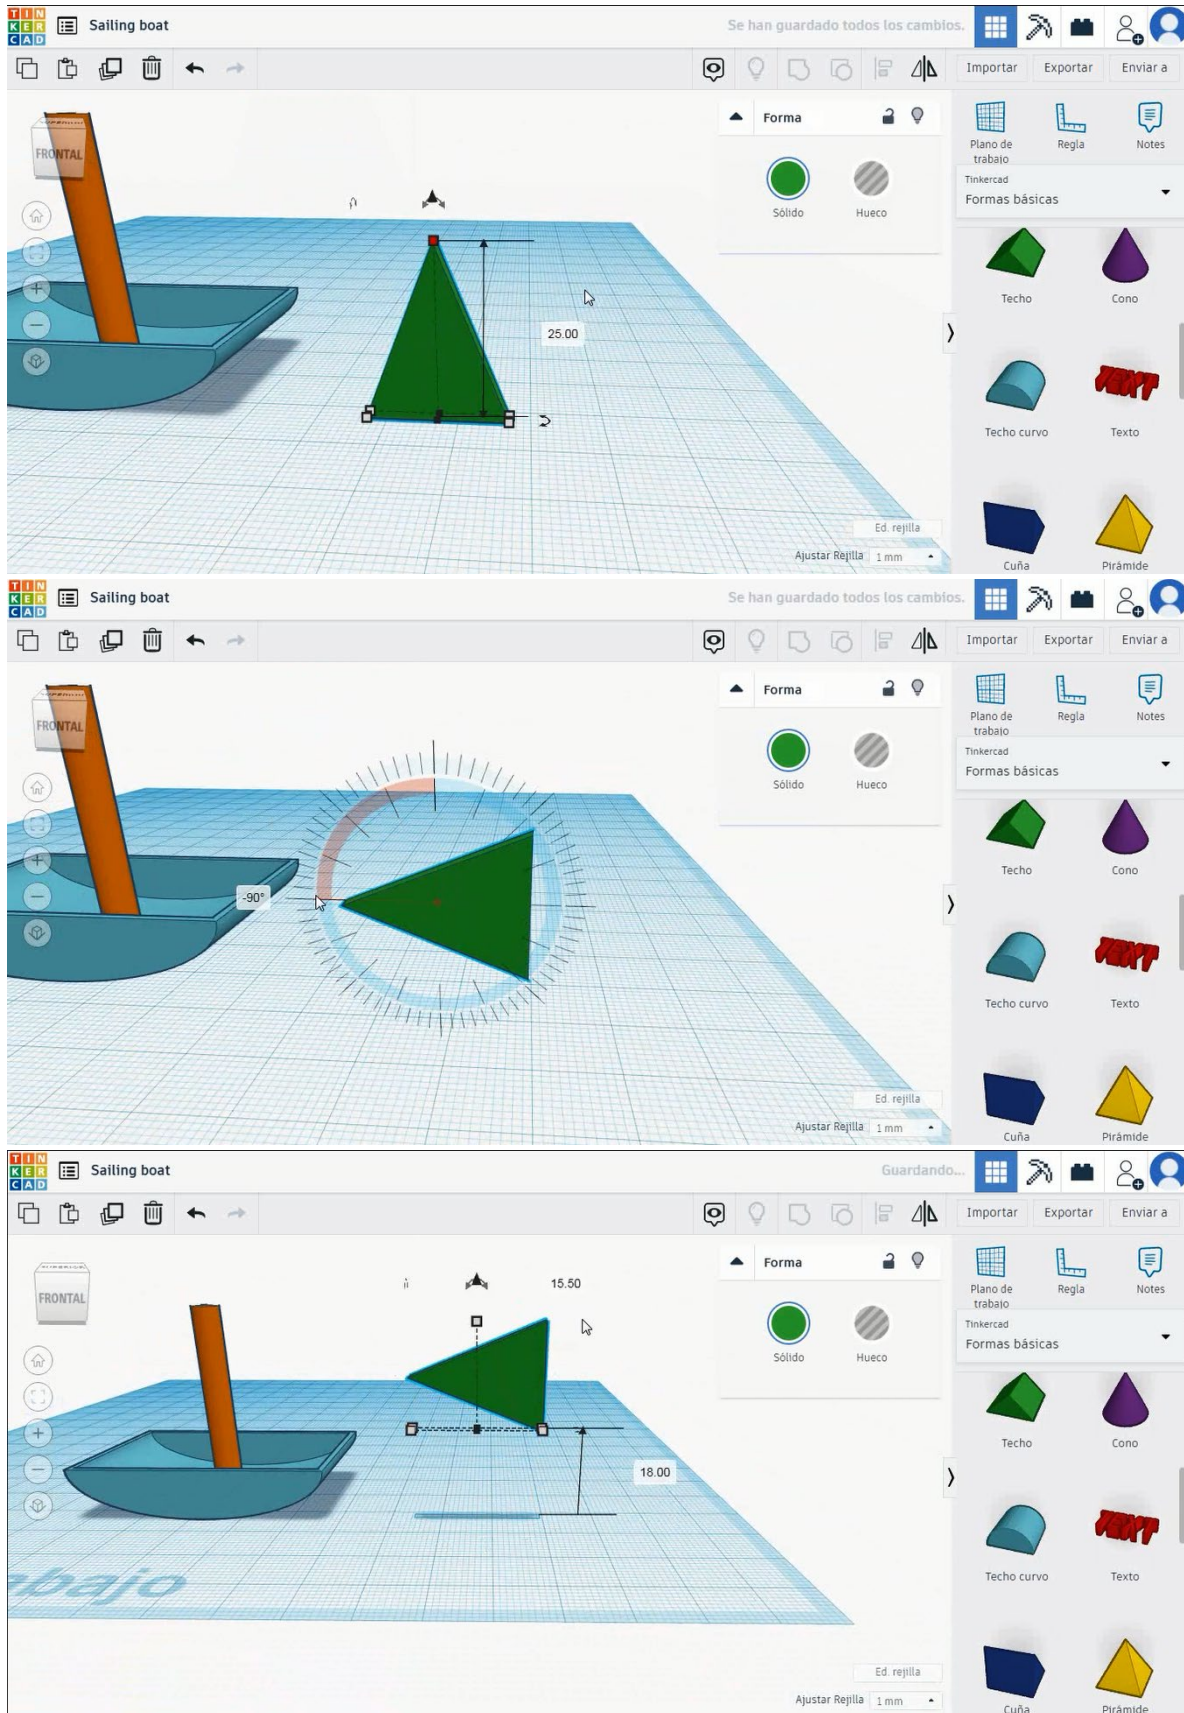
TIN KER CAD Sailing boat

Se han guardado todos los cambios.

Importar Exportar Enviar a

FRONTAL

Forma

Sólido Hueco

Plano de trabajo Regla Notes

Tinkercad
Formas básicas

Techo Cono

Techo curvo Texto

Cuña Pirámide

25.00

Ed. rejilla

Ajustar Rejilla 1 mm

TIN KER CAD Sailing boat

Se han guardado todos los cambios.

Importar Exportar Enviar a

FRONTAL

-90°

Forma

Sólido Hueco

Plano de trabajo Regla Notes

Tinkercad
Formas básicas

Techo Cono

Techo curvo Texto

Cuña Pirámide

Ed. rejilla

Ajustar Rejilla 1 mm

TIN KER CAD Sailing boat

Guardando...

Importar Exportar Enviar a

FRONTAL

15.50

18.00

Forma

Sólido Hueco

Plano de trabajo Regla Notes

Tinkercad
Formas básicas

Techo Cono

Techo curvo Texto

Cuña Pirámide

abajo

Ed. rejilla

Ajustar Rejilla 1 mm